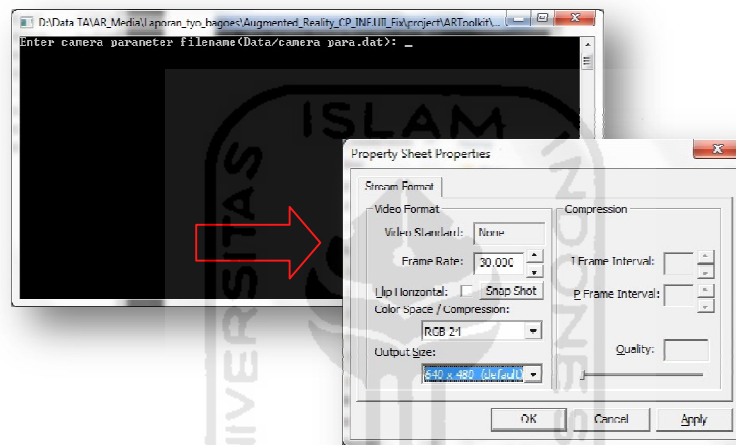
D:\Data TA\AR_Media\Laporan_tyo_bagoes\Augmented_Reality_CP_INFUII_Fix\project\ARToolkit\

Enter camera parameter filename(Data/camera para.dat): _

ISLAM
UNIVERSITAS
INDONESIA

Property Sheet Properties

Stream Format

Video Format

Video Standard: None

Frame Rate: 30.000

Flip Horizontal: Snap Shot

Color Space / Compression:

RGB 24

Output Size:

640 x 480 (default)

Compression

I Frame Interval:

P Frame Interval:

Quality:

OK Cancel Apply